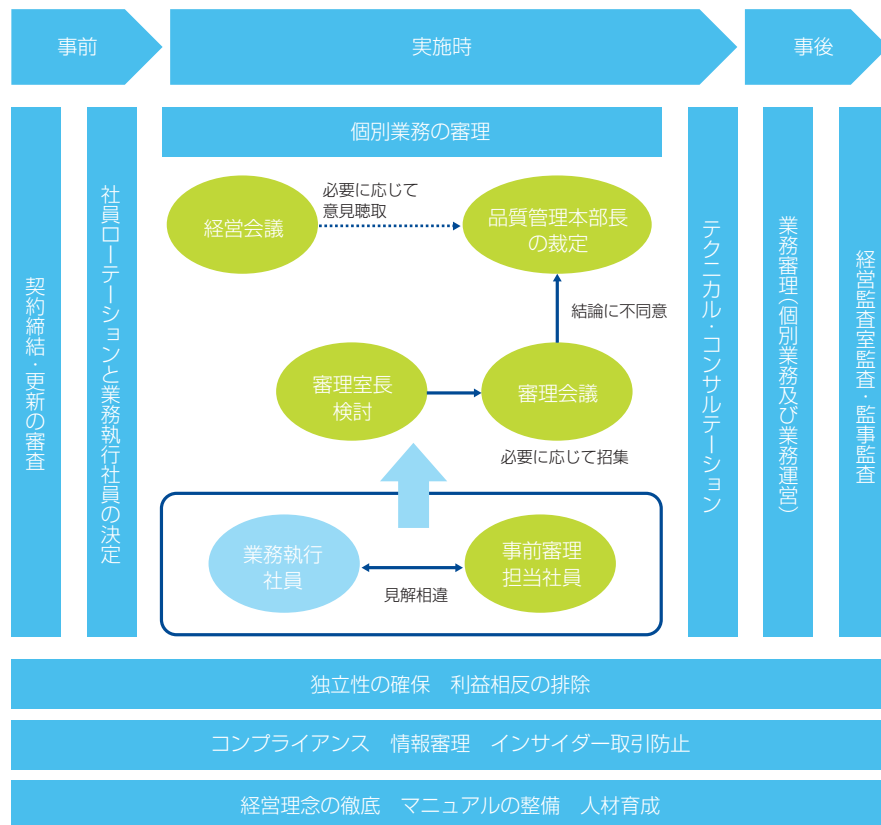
事前

実施時

事後

契約締結・更新の審査

社員ローテーションと業務執行社員の決定

個別業務の審理

経営会議

必要に応じて
意見聴取

品質管理本部長の裁定

結論に不同意

審理室長検討

審理会議

必要に応じて招集

業務執行社員

見解相違

事前審理担当社員

テクニカル・コンサルテーション

業務審理（個別業務及び業務運営）

経営監査室監査・監事監査

独立性の確保　利益相反の排除

コンプライアンス　情報審理　インサイダー取引防止

経営理念の徹底　マニュアルの整備　人材育成